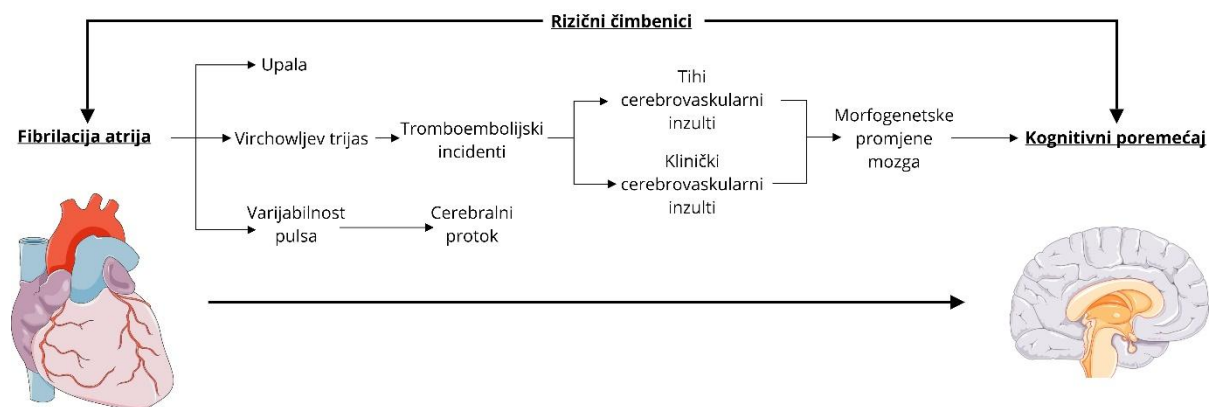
Rizični čimbenici

Fibrilacija atrija

Upala

Virchowljev trijas

Tromboembolijski incidenti

Tihi cerebrovaskularni inzulti

Klinički cerebrovaskularni inzulti

Morfogenetske promjene mozga

Kognitivni poremećaj

Varijabilnost pulsa

Cerebralni protok